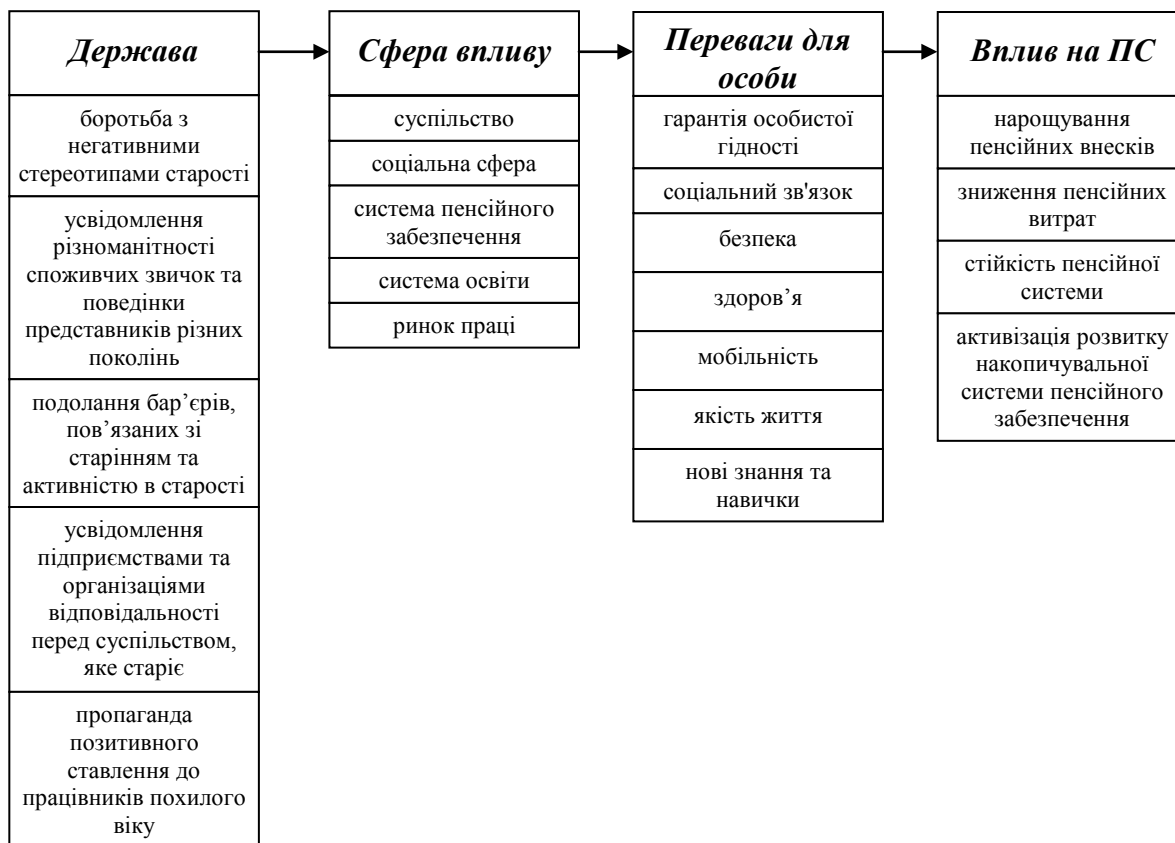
Держава

боротьба з негативними стереотипами старості

усвідомлення різноманітності споживчих звичок та поведінки представників різних поколінь

подолання бар'єрів, пов'язаних зі старінням та активністю в старості

усвідомлення підприємствами та організаціями відповідальності перед суспільством, яке старіє

пропаганда позитивного ставлення до працівників похилого віку

Сфера впливу

суспільство

соціальна сфера

система пенсійного забезпечення

система освіти

ринок праці

Переваги для особи

гарантія особистої гідності

соціальний зв'язок

безпека

здоров'я

мобільність

якість життя

нові знання та навички

Вплив на ПС

нарощування пенсійних внесків

зниження пенсійних витрат

стійкість пенсійної системи

активізація розвитку накопичувальної системи пенсійного забезпечення